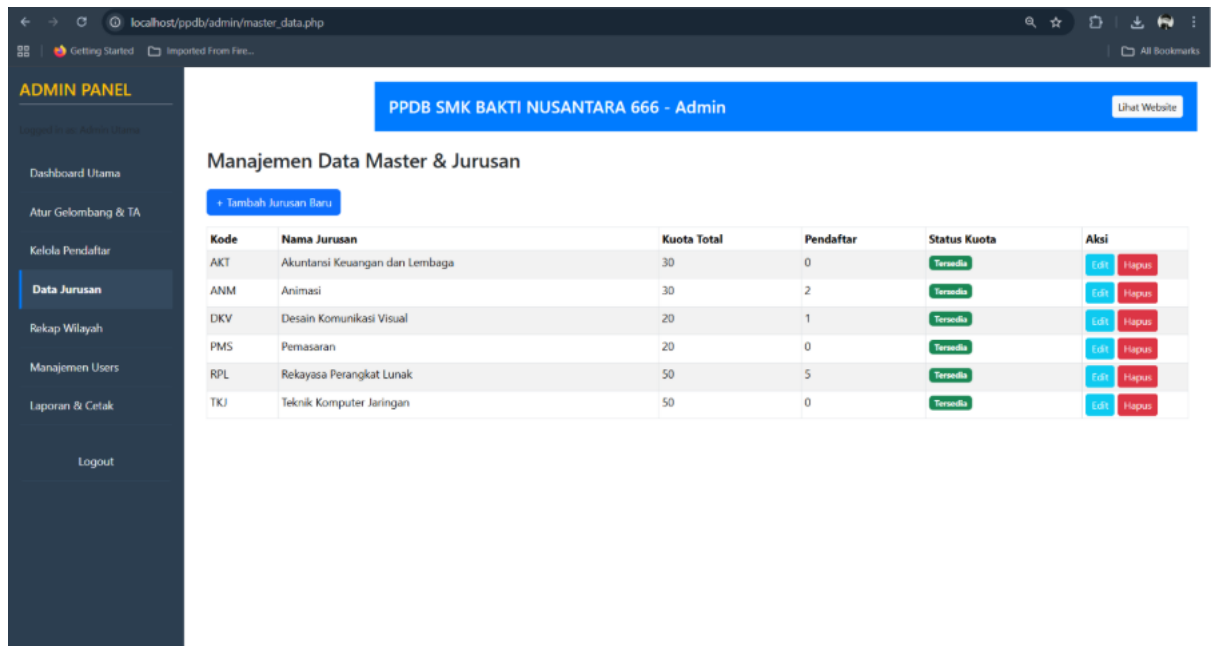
localhost/ppdb/admin/master_data.php

Getting Started
Imported From Fire...
All Bookmarks

ADMIN PANEL

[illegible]

Dashboard Utama
Atur Gelombang & TA
Kelola Pendaftar
Data Jurusan
Rekap Wilayah
Manajemen Users
Laporan & Cetak

Logout

PPDB SMK BAKTI NUSANTARA 666 - Admin

Lihat Website

Manajemen Data Master & Jurusan

+ Tambah Jurusan Baru

| Kode | Nama Jurusan | Kuota Total | Pendaftar | Status Kuota | Aksi |
|---|---|---|---|---|---|
| AKT | Akuntansi Keuangan dan Lembaga | 30 | 0 | Tersedia | Edit Hapus |
| ANM | Animasi | 30 | 2 | Tersedia | Edit Hapus |
| DKV | Desain Komunikasi Visual | 20 | 1 | Tersedia | Edit Hapus |
| PMS | Pemasaran | 20 | 0 | Tersedia | Edit Hapus |
| RPL | Rekayasa Perangkat Lunak | 50 | 5 | Tersedia | Edit Hapus |
| TKJ | Teknik Komputer Jaringan | 50 | 0 | Tersedia | Edit Hapus |